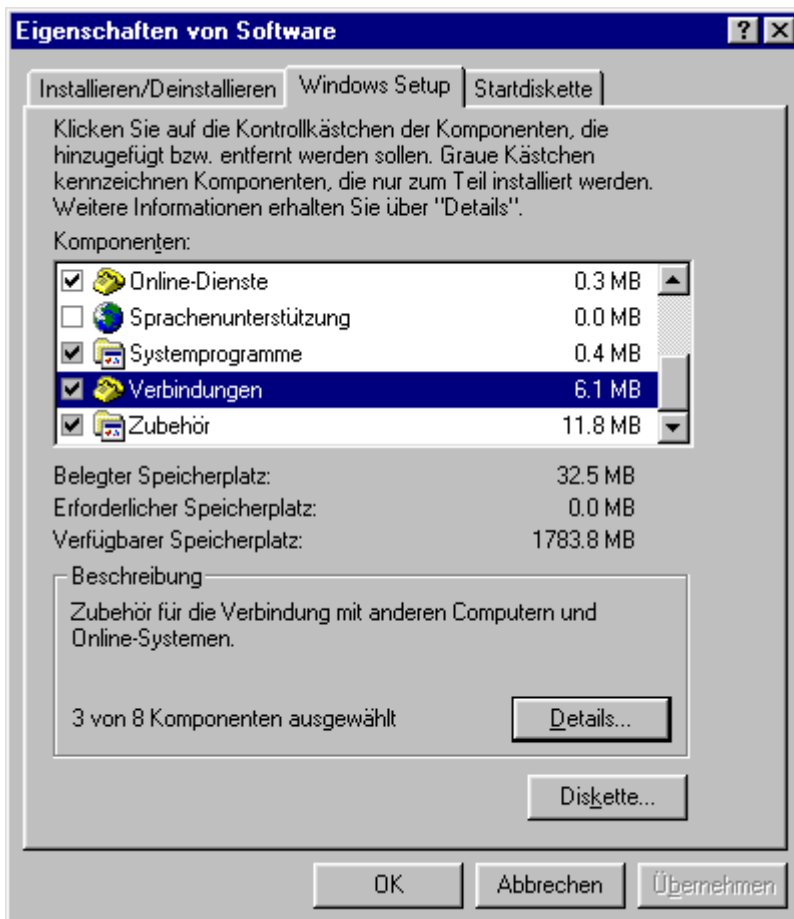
Eigenschaften von Software

?

Installieren/Deinstallieren | Windows Setup | Startdiskette

Klicken Sie auf die Kontrollkästchen der Komponenten, die hinzugefügt bzw. entfernt werden sollen. Graue Kästchen kennzeichnen Komponenten, die nur zum Teil installiert werden. Weitere Informationen erhalten Sie über "Details".

Komponenten:

| | | |
|---|---|---|
| ☑ | Online-Dienste | 0.3 MB |
| ☐ | Sprachenunterstützung | 0.0 MB |
| ☑ | Systemprogramme | 0.4 MB |
| ☑ | Verbindungen | 6.1 MB |
| ☑ | Zubehör | 11.8 MB |

Belegter Speicherplatz: 32.5 MB
Erforderlicher Speicherplatz: 0.0 MB
Verfügbarer Speicherplatz: 1783.8 MB

Beschreibung

Zubehör für die Verbindung mit anderen Computern und Online-Systemen.

3 von 8 Komponenten ausgewählt

Details...

Diskette...

OK | Abbrechen | Übernehmen